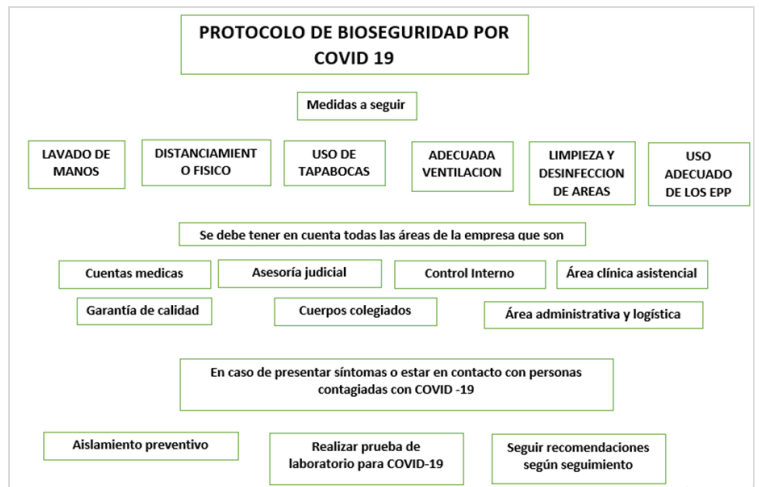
PROTOCOLO DE BIOSEGURIDAD POR COVID 19

Medidas a seguir

LAVADO DE MANOS

DISTANCIAMIENTO FISICO

USO DE TAPABOCAS

ADECUADA VENTILACION

LIMPIEZA Y DESINFECCION DE AREAS

USO ADECUADO DE LOS EPP

Se debe tener en cuenta todas las áreas de la empresa que son

Cuentas medicas

Asesoría judicial

Control Interno

Área clínica asistencial

Garantía de calidad

Cuerpos colegiados

Área administrativa y logística

En caso de presentar síntomas o estar en contacto con personas contagiadas con COVID -19

Aislamiento preventivo

Realizar prueba de laboratorio para COVID-19

Seguir recomendaciones según seguimiento